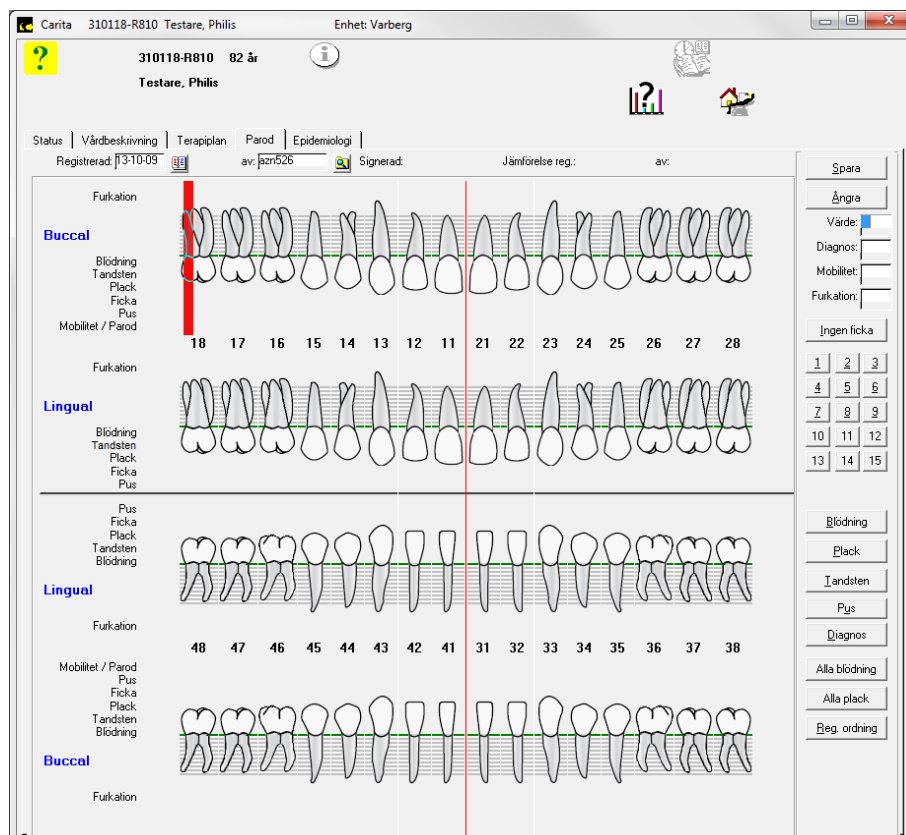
Carita 310118-R810 Testare, Philis Enhet: Varberg

?

310118-R810 82 år

Testare, Philis

Status | Vårdbeskrivning | Terapiplan | Parod | Epidemiologi

Registrerad: 13-10-09 av: azn526 Signerad: Jämförelse reg.: av:

Furkation

Buccal

Blödning
Tandsten
Plack
Ficka
Pus
Mobilitet / Parod

18 17 16 15 14 13 12 11 21 22 23 24 25 26 27 28

Furkation

Lingual

Blödning
Tandsten
Plack
Ficka
Pus

Pus
Ficka
Plack
Tandsten
Blödning

Lingual

Furkation

48 47 46 45 44 43 42 41 31 32 33 34 35 36 37 38

Mobilitet / Parod
Pus
Ficka
Plack
Tandsten
Blödning

Buccal

Furkation

Spara
Ångra
Värde:
Diagnos:
Mobilitet:
Furkation:
Ingen ficka

| 1 | 2 | 3 |
|---|---|---|
| 4 | 5 | 6 |
| 7 | 8 | 9 |
| 10 | 11 | 12 |
| 13 | 14 | 15 |

Blödning
Plack
Tandsten
Pus
Diagnos
Alla blödning
Alla plack
Reg. ordning